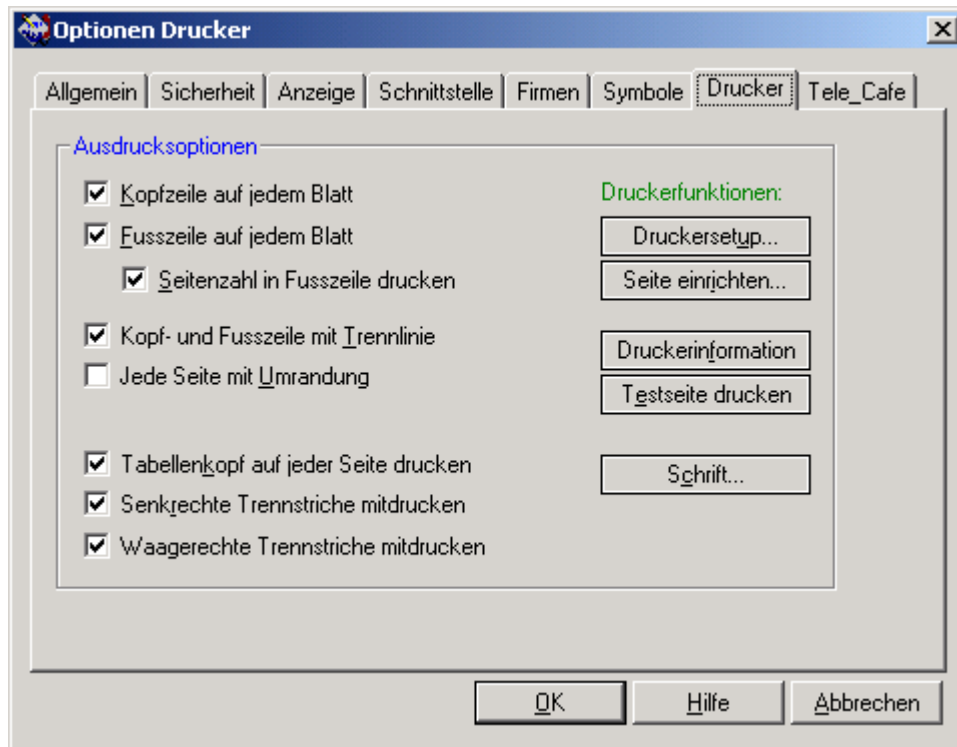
Optionen Drucker

Allgemein | Sicherheit | Anzeige | Schnittstelle | Firmen | Symbole | Drucker | Tele_Cafe

Ausdrucksoptionen

☑ Kopfzeile auf jedem Blatt
☑ Fusszeile auf jedem Blatt
☑ Seitenzahl in Fusszeile drucken
☑ Kopf- und Fusszeile mit Trennlinie
☐ Jede Seite mit Umrandung
☑ Tabellenkopf auf jeder Seite drucken
☑ Senkrechte Trennstriche mitdrucken
☑ Waagerechte Trennstriche mitdrucken

Druckerfunktionen:
Druckersetup...
Seite einrichten...
Druckerinformation
Testseite drucken
Schrift...

OK
Hilfe
Abbrechen